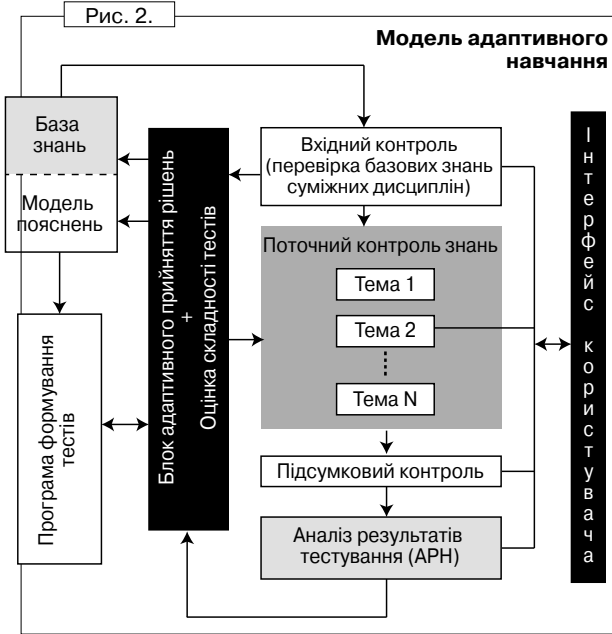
Рис. 2.

Модель адаптивного навчання

База знань

Модель пояснень

Програма формування тестів

Блок адаптивного прийняття рішень + Оцінка складності тестів

Вхідний контроль (перевірка базових знань суміжних дисциплін)

Поточний контроль знань

Тема 1

Тема 2

⋮

Тема N

Підсумковий контроль

Аналіз результатів тестування (АРН)

Інтерфейс користувача